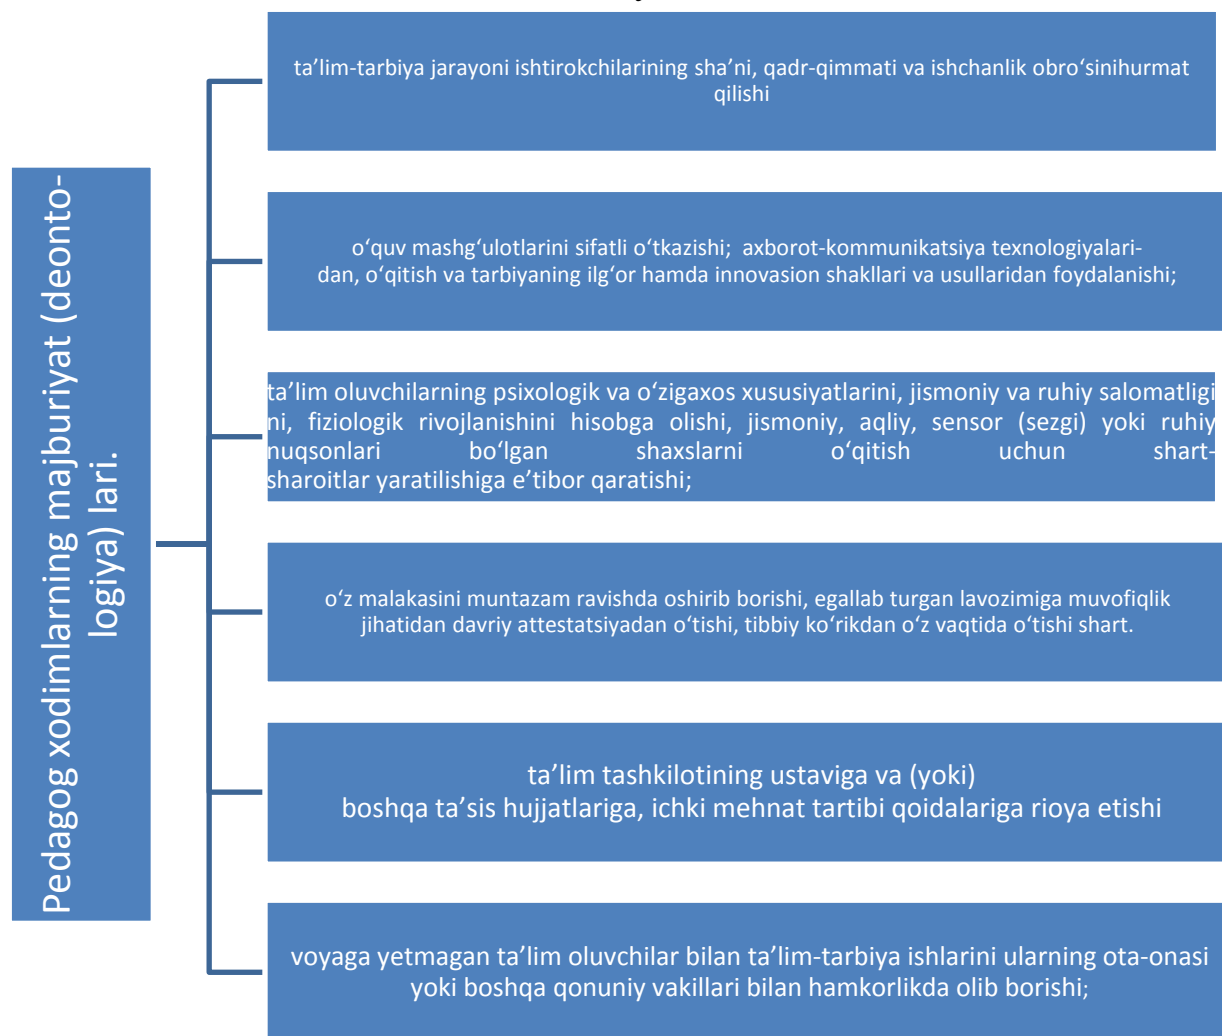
Pedagog xodimlarning majburiyat (deontologiya) lari.

ta’lim-tarbiya jarayoni ishtirokchilarining sha’ni, qadr-qimmati va ishchanlik obro‘sinihurmat qilishi

o‘quv mashg‘ulotlarini sifatli o‘tkazishi; axborot-kommunikatsiya texnologiyalaridan, o‘qitish va tarbiyaning ilg‘or hamda innovasion shakllari va usullaridan foydalanishi;

ta’lim oluvchilarning psixologik va o‘zigaxos xususiyatlarini, jismoniy va ruhiy salomatligini, fiziologik rivojlanishini hisobga olishi, jismoniy, aqliy, sensor (sezgi) yoki ruhiy nuqsonlari bo‘lgan shaxslarni o‘qitish uchun shart-sharoitlar yaratilishiga e’tibor qaratishi;

o‘z malakasini muntazam ravishda oshirib borishi, egallab turgan lavozimiga muvofiqlik jihatidan davriy attestatsiyadan o‘tishi, tibbiy ko‘rikdan o‘z vaqtida o‘tishi shart.

ta’lim tashkilotining ustaviga va (yoki) boshqa ta’sis hujjatlariga, ichki mehnat tartibi qoidalariga rioya etishi

voyaga yetmagan ta’lim oluvchilar bilan ta’lim-tarbiya ishlarini ularning ota-onasi yoki boshqa qonuniy vakillari bilan hamkorlikda olib borishi;